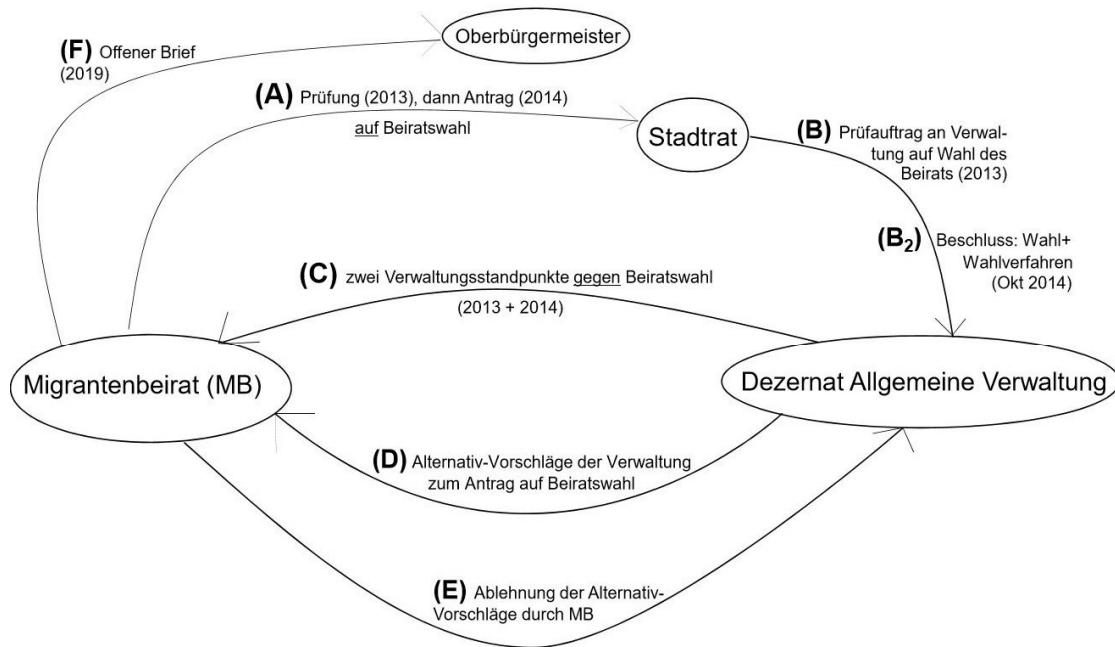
(F) Offener Brief (2019)

Oberbürgermeister

(A) Prüfung (2013), dann Antrag (2014) auf Beiratswahl

Stadtrat

(B) Prüfauftrag an Verwaltung auf Wahl des Beirats (2013)

($B_2$) Beschluss: Wahl+ Wahlverfahren (Okt 2014)

(C) zwei Verwaltungsstandpunkte gegen Beiratswahl (2013 + 2014)

Migrantenbeirat (MB)

Dezernat Allgemeine Verwaltung

(D) Alternativ-Vorschläge der Verwaltung zum Antrag auf Beiratswahl

(E) Ablehnung der Alternativ-Vorschläge durch MB